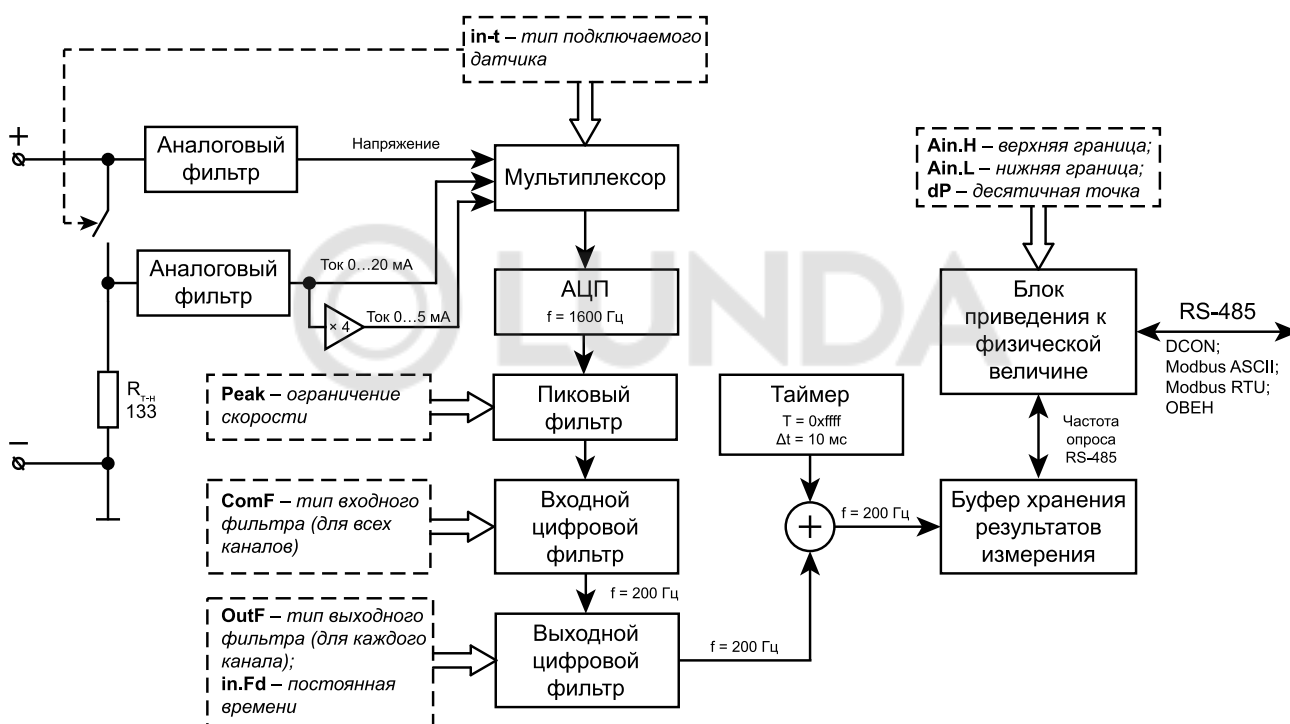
in-t – тип подключаемого датчика

+

Аналоговый фильтр

Напряжение

Мультиплексор

Аналоговый фильтр

Ток 0…20 мА

× 4

Ток 0…5 мА

АЦП
f = 1600 Гц

$R_{т-н}$
133

–

Peak – ограничение скорости

Пиковый фильтр

ComF – тип входного фильтра (для всех каналов)

Входной цифровой фильтр

f = 200 Гц

OutF – тип выходного фильтра (для каждого канала);
in.Fd – постоянная времени

Выходной цифровой фильтр

f = 200 Гц

Таймер
T = 0xffff
Δt = 10 мс

+

f = 200 Гц

Ain.H – верхняя граница;
Ain.L – нижняя граница;
dP – десятичная точка

Блок приведения к физической величине

RS-485

DCON;
Modbus ASCII;
Modbus RTU;
ОВЕН

Частота опроса RS-485

Буфер хранения результатов измерения

LUNDA